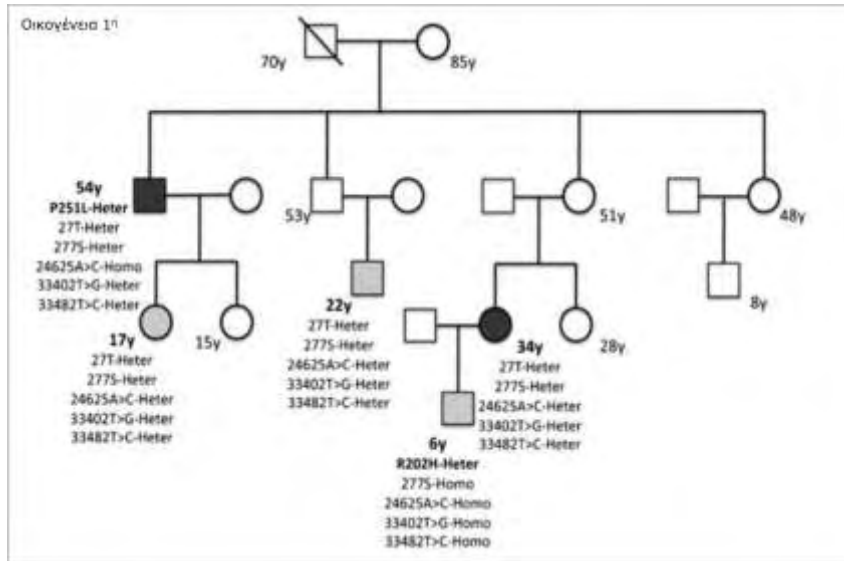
Οικογένεια 1η

70y

85y

54y
P251L-Heter
27T-Heter
277S-Heter
24625A>C-Homo
33402T>G-Heter
33482T>C-Heter

53y

51y

48y

8y

17y
27T-Heter
277S-Heter
24625A>C-Heter
33402T>G-Heter
33482T>C-Heter

15y

22y
27T-Heter
277S-Heter
24625A>C-Heter
33402T>G-Heter
33482T>C-Heter

34y
27T-Heter
277S-Heter
24625A>C-Heter
33402T>G-Heter
33482T>C-Heter

28y

6y
R202H-Heter
277S-Homo
24625A>C-Homo
33402T>G-Homo
33482T>C-Homo